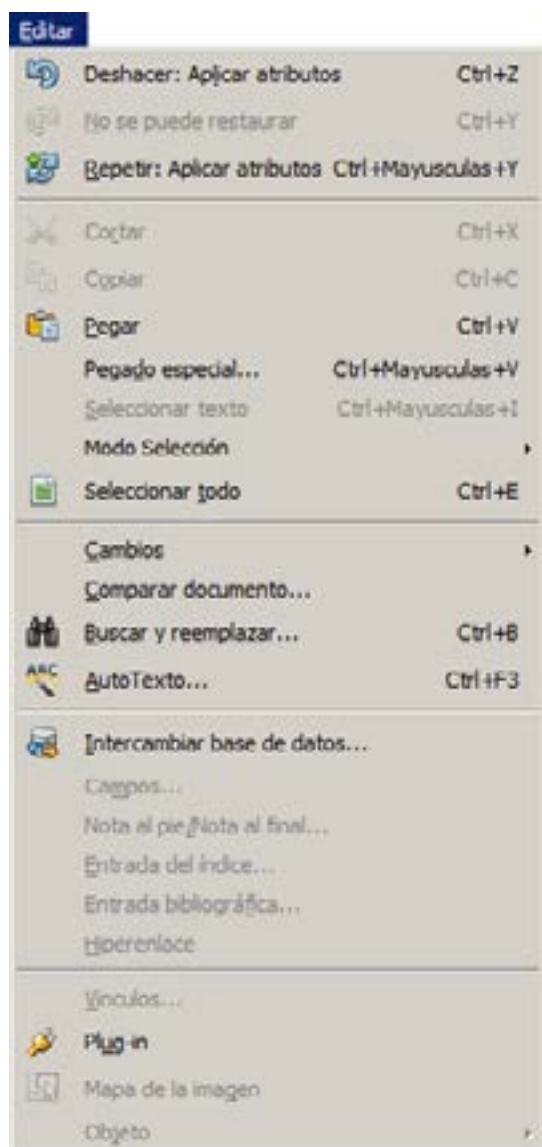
Editar

Deshacer: Aplicar atributos Ctrl+Z
No se puede restaurar Ctrl+Y
Repetir: Aplicar atributos Ctrl+Mayusculas+Y

Cortar Ctrl+X
Copiar Ctrl+C
Pegar Ctrl+V
Pegado especial... Ctrl+Mayusculas+V
Seleccionar texto Ctrl+Mayusculas+I
Modo Selección
Seleccionar todo Ctrl+E

Cambios
Comparar documento...
Buscar y reemplazar... Ctrl+B
AutoTexto... Ctrl+F3

Intercambiar base de datos...
Campos...
Nota al pie/Nota al final...
Entrada del índice...
Entrada bibliográfica...
Hiperenlace

Vínculos...
Plug-in
Mapa de la imagen
Objeto